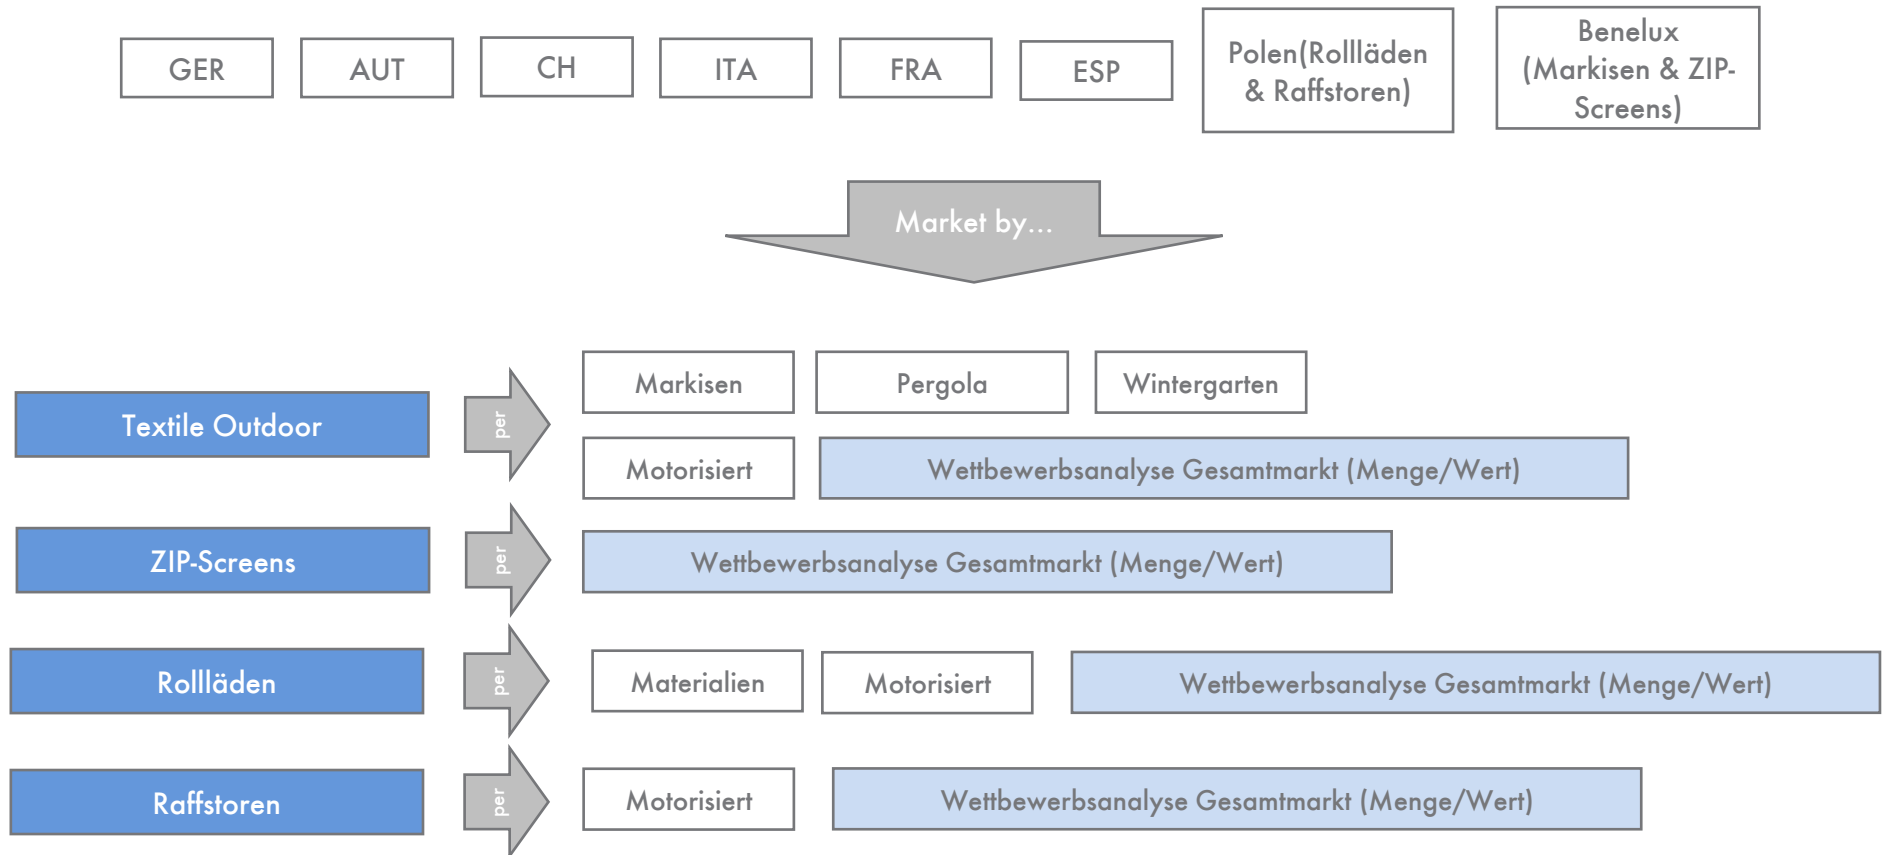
GER

AUT

CH

ITA

FRA

ESP

Polen(Rollläden & Raffstoren)

Benelux (Markisen & ZIP-Screens)

Market by…

Textile Outdoor

per

Markisen

Pergola

Wintergarten

Motorisiert

Wettbewerbsanalyse Gesamtmarkt (Menge/Wert)

ZIP-Screens

per

Wettbewerbsanalyse Gesamtmarkt (Menge/Wert)

Rollläden

per

Materialien

Motorisiert

Wettbewerbsanalyse Gesamtmarkt (Menge/Wert)

Raffstoren

per

Motorisiert

Wettbewerbsanalyse Gesamtmarkt (Menge/Wert)